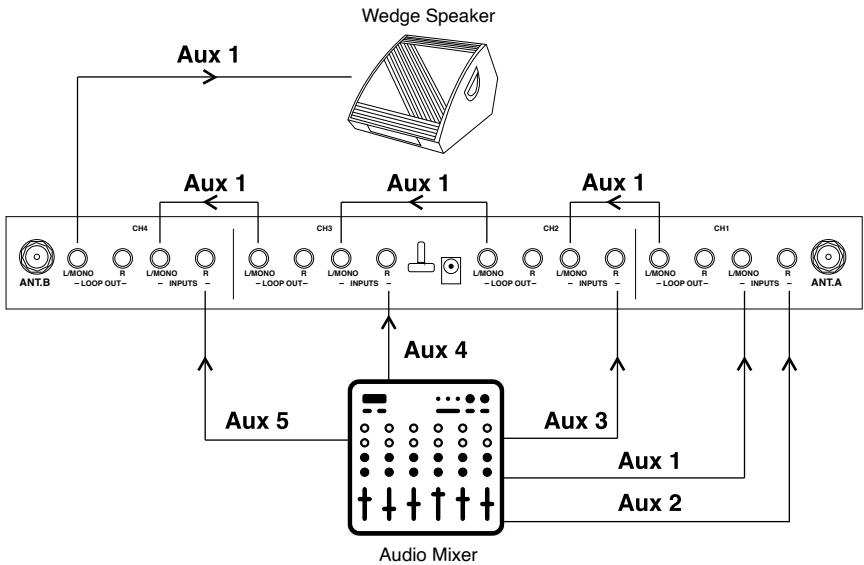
Wedge Speaker

Aux 1

Aux 1

Aux 1

Aux 1

CH4

CH3

CH2

CH1

ANT.B

L/MONO R L/MONO R
– LOOP OUT – – INPUTS –

L/MONO R L/MONO R
– LOOP OUT – – INPUTS –

L/MONO R L/MONO R
– LOOP OUT – – INPUTS –

L/MONO R L/MONO R
– LOOP OUT – – INPUTS –

ANT.A

Aux 4

Aux 5

Aux 3

Aux 1

Aux 2

Audio Mixer